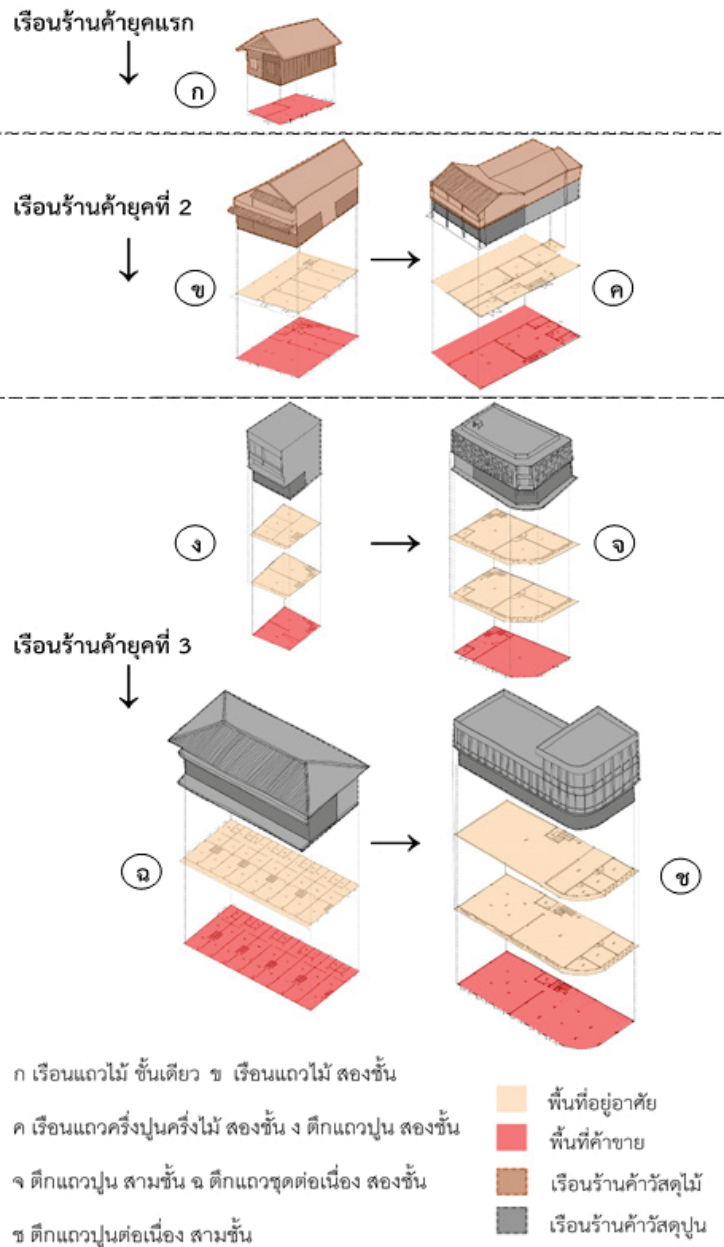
เรือนร้านค้ายุคแรก

ก

เรือนร้านค้ายุคที่ 2

ข

ค

ง

จ

เรือนร้านค้ายุคที่ 3

ฉ

ช

ก เรือนแถวไม้ ชั้นเดียว ข เรือนแถวไม้ สองชั้น

ค เรือนแถวครึ่งปูนครึ่งไม้ สองชั้น ง ตึกแถวปูน สองชั้น

จ ตึกแถวปูน สามชั้น ฉ ตึกแถวชุดต่อเนื่อง สองชั้น

ช ตึกแถวปูนต่อเนื่อง สามชั้น

พื้นที่อยู่อาศัย

พื้นที่ค้าขาย

เรือนร้านค้าวัสดุไม้

เรือนร้านค้าวัสดุปูน